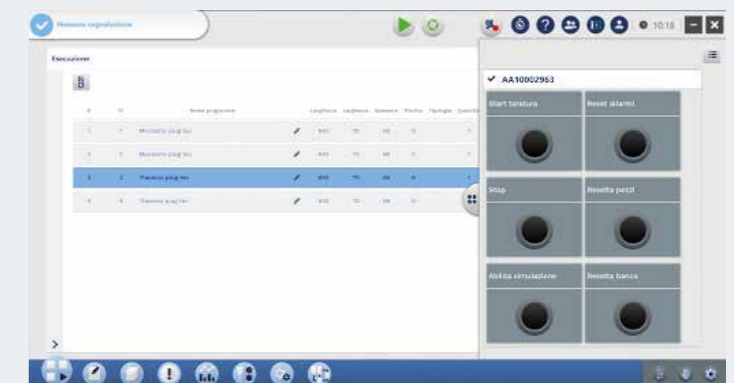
Nessuna segnalazione

10:18

Esecuzione

AA10002963

| # | ID | Nome programma | Lunghezza | Larghezza | Spessore | Pitture | Tipologia | Quantità |
|---|---|---|---|---|---|---|---|---|
| 1 | 1 | Montante plug two | 800 | 70 | 98 | 0 | | 1 |
| 2 | 1 | Montante plug two | 800 | 70 | 98 | 0 | | 1 |
| 3 | 2 | Traverso plug two | 800 | 70 | 98 | 0 | | 1 |
| 4 | 4 | Traverso plug two | 800 | 70 | 98 | 0 | | 1 |

Start taratura

Reset allarmi

Stop

Resetta pezzi

Abilita simulazione

Resetta banco